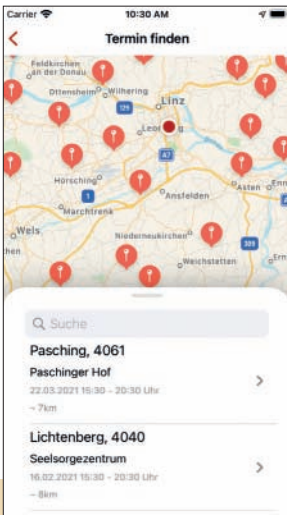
Carrier
10:30 AM

Termin finden

Feldkirchen an der Donau
Ottensheim
Wilhering
Linz
Leonding
Hörsching
Ansfelden
Asten
Marchtrenk
Wels
Niederneukirchen
Weichstetten
129
A7
1
309

Suche

Pasching, 4061
Paschinger Hof
22.03.2021 15:30 - 20:30 Uhr
~ 7km

Lichtenberg, 4040
Seelsorgezentrum
16.02.2021 15:30 - 20:30 Uhr
~ 8km